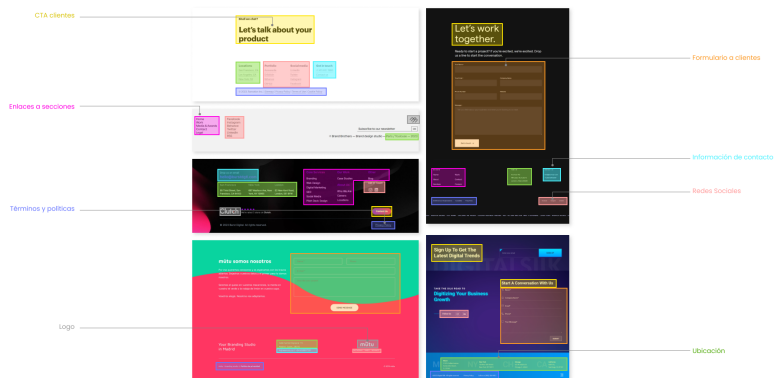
CTA clientes

Enlaces a secciones

Términos y políticas

Logo

Formulario a clientes

Información de contacto

Redes Sociales

Ubicación

Let's talk about your product

Let's work together.

Clutch

mitu somos nosotros

Sign Up To Get The Latest Digital Trends

Digitizing Your Business Growth

Start A Conversation With Us

mitu